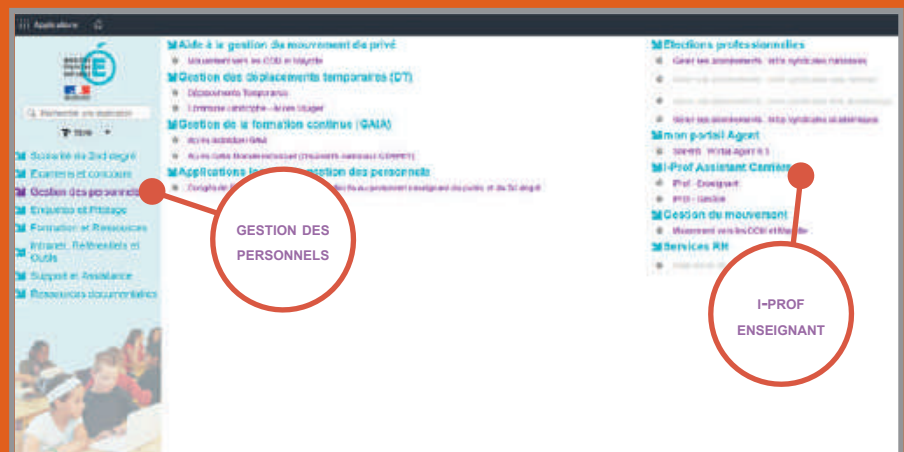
Applications

Rechercher une application

Scolarité du 2nd degré
Examens et concours
Gestion des personnels
Enquêtes et Pilotage
Formation et Ressources
Intranet, Référentiels et Outils
Support et Assistance
Ressources documentaires

Aide à la gestion du mouvement du privé
Mouvement vers les CCD et Mayotte
Gestion des déplacements temporaires (DT)
Déplacements Temporaires
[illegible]
Gestion de la formation continue (GAIA)
Accès individuel GAIA
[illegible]
Applications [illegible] gestion des personnels
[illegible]

Elections professionnelles
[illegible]
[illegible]
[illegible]
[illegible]
mon portail Agent
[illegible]
I-Prof Assistant Carrière
I-Prof - Enseignant
I-Prof - Gestion
Gestion du mouvement
Mouvement vers les CCD et Mayotte
Services RH
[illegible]

GESTION DES PERSONNELS

I-PROF ENSEIGNANT